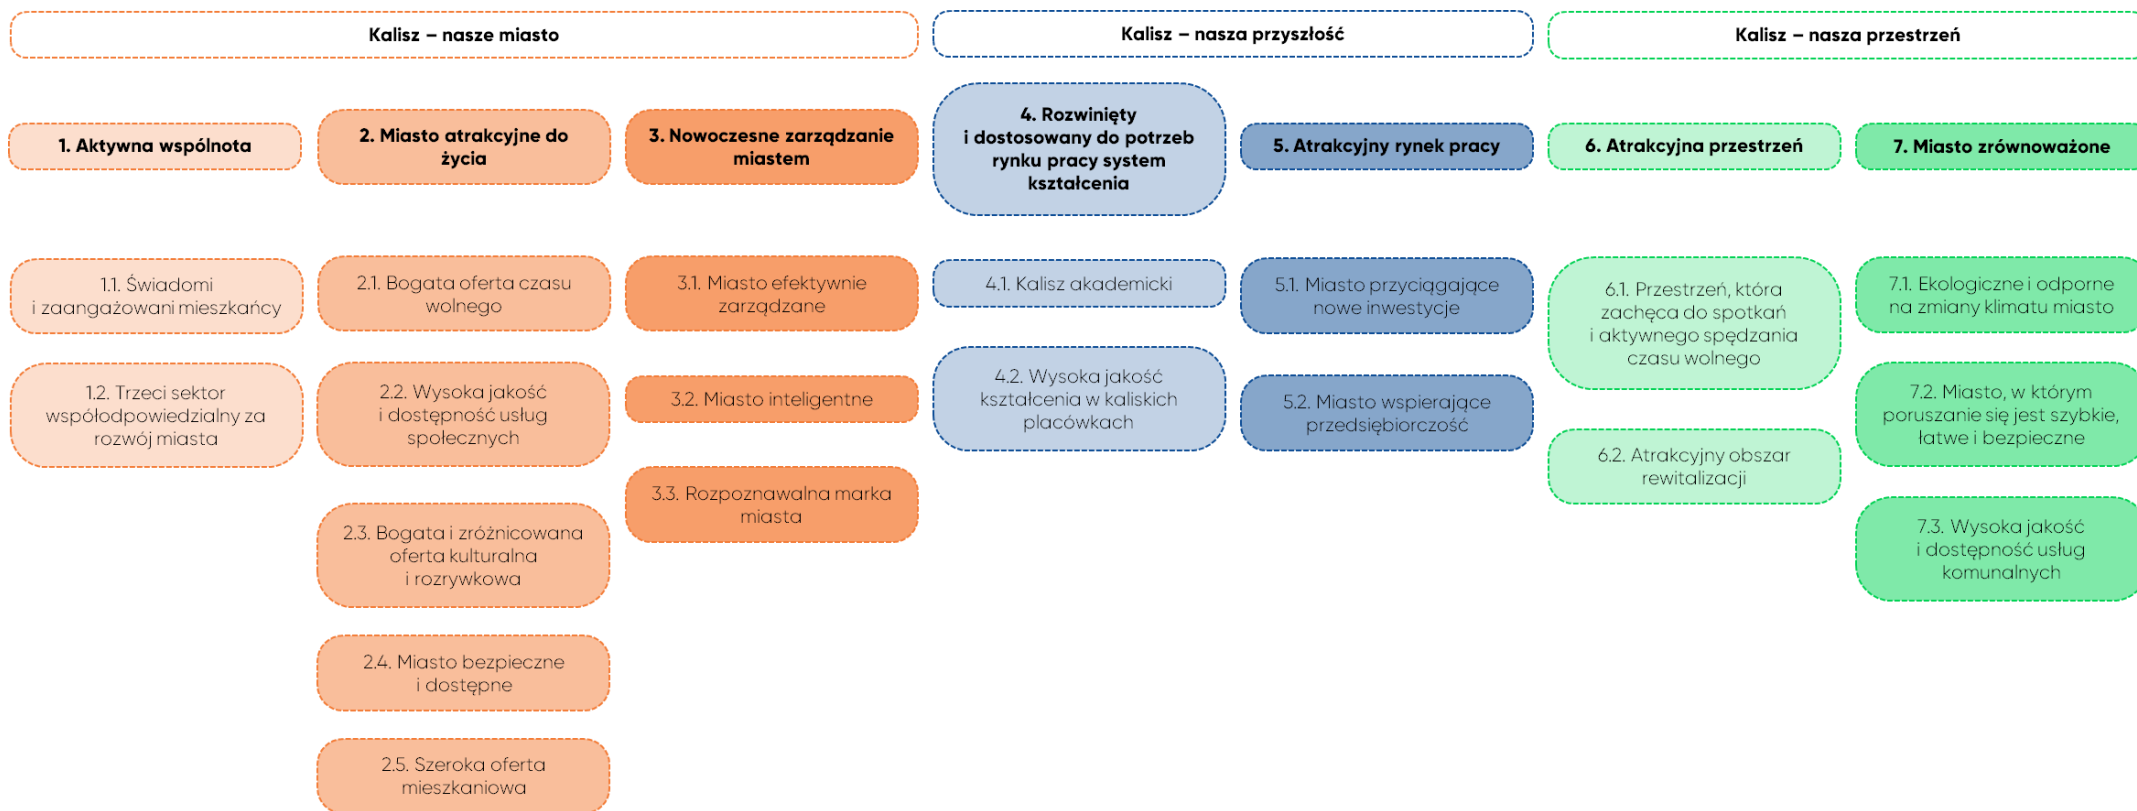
Kalisz – nasze miasto

1. Aktywna wspólnota

1.1. Świadomi i zaangażowani mieszkańcy

1.2. Trzeci sektor współodpowiedzialny za rozwój miasta

2. Miasto atrakcyjne do życia

2.1. Bogata oferta czasu wolnego

2.2. Wysoka jakość i dostępność usług społecznych

2.3. Bogata i zróżnicowana oferta kulturalna i rozrywkowa

2.4. Miasto bezpieczne i dostępne

2.5. Szeroka oferta mieszkaniowa

3. Nowoczesne zarządzanie miastem

3.1. Miasto efektywnie zarządzane

3.2. Miasto inteligentne

3.3. Rozpoznawalna marka miasta

Kalisz – nasza przyszłość

4. Rozwinięty i dostosowany do potrzeb rynku pracy system kształcenia

4.1. Kalisz akademicki

4.2. Wysoka jakość kształcenia w kaliskich placówkach

5. Atrakcyjny rynek pracy

5.1. Miasto przyciągające nowe inwestycje

5.2. Miasto wspierające przedsiębiorczość

Kalisz – nasza przestrzeń

6. Atrakcyjna przestrzeń

6.1. Przestrzeń, która zachęca do spotkań i aktywnego spędzania czasu wolnego

6.2. Atrakcyjny obszar rewitalizacji

7. Miasto zrównoważone

7.1. Ekologiczne i odporne na zmiany klimatu miasto

7.2. Miasto, w którym poruszanie się jest szybkie, łatwe i bezpieczne

7.3. Wysoka jakość i dostępność usług komunalnych